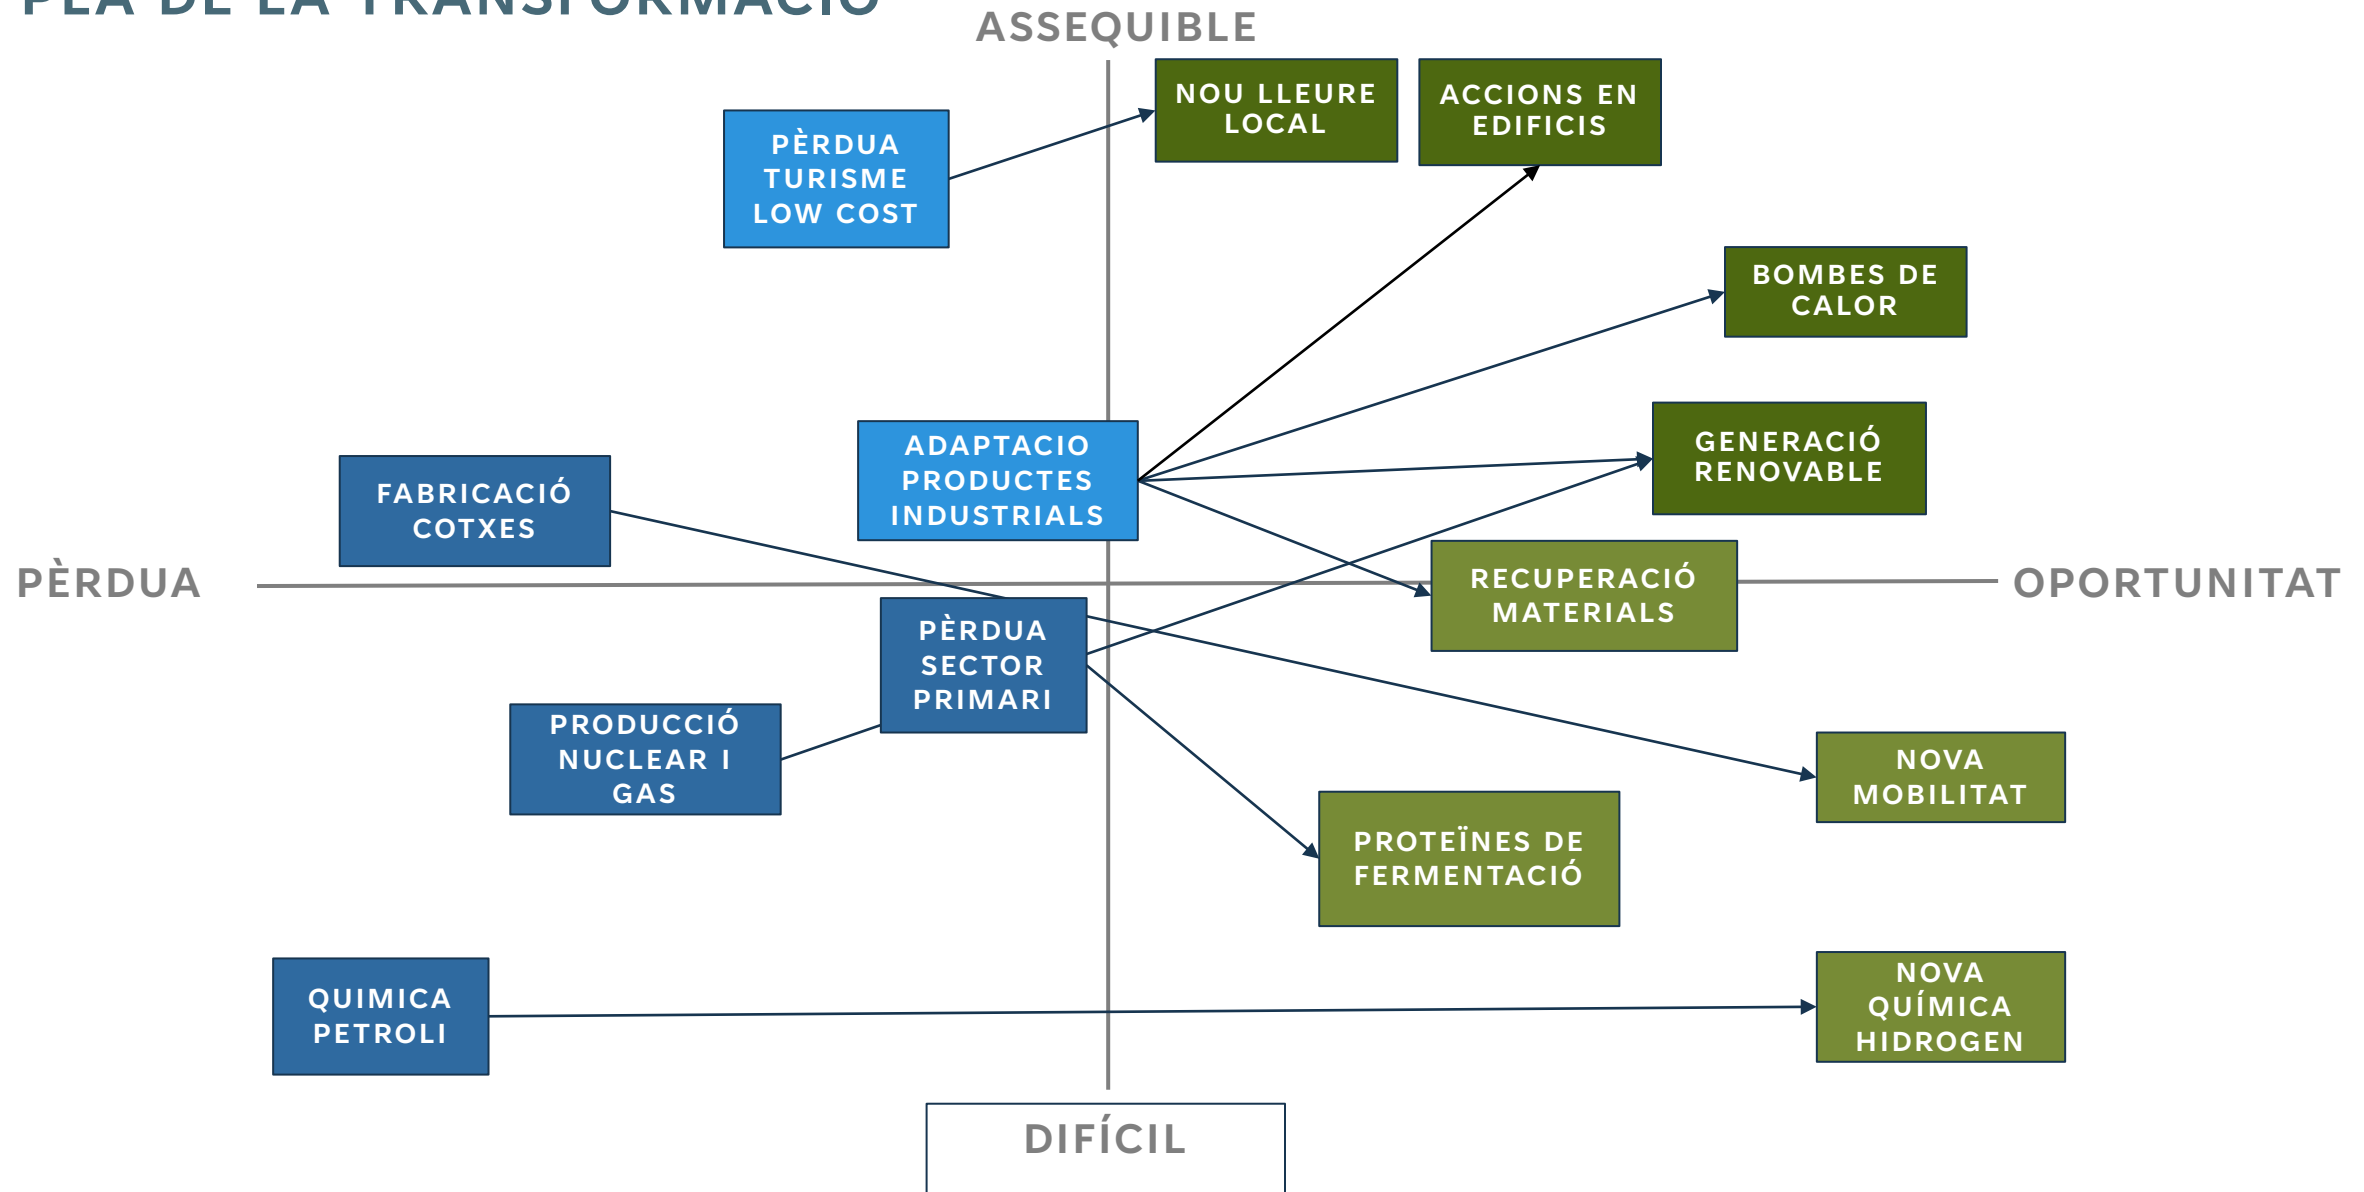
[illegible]

ASSEQUIBLE

PÈRDUA TURISME LOW COST

NOU LLEURE LOCAL

ACCIONS EN EDIFICIS

BOMBES DE CALOR

ADAPTACIO PRODUCTES INDUSTRIALS

GENERACIÓ RENOVABLE

FABRICACIÓ COTXES

PÈRDUA

RECUPERACIÓ MATERIALS

OPORTUNITAT

PÈRDUA SECTOR PRIMARI

PRODUCCIÓ NUCLEAR I GAS

NOVA MOBILITAT

PROTEÏNES DE FERMENTACIÓ

QUIMICA PETROLI

NOVA QUÍMICA HIDROGEN

DIFÍCIL